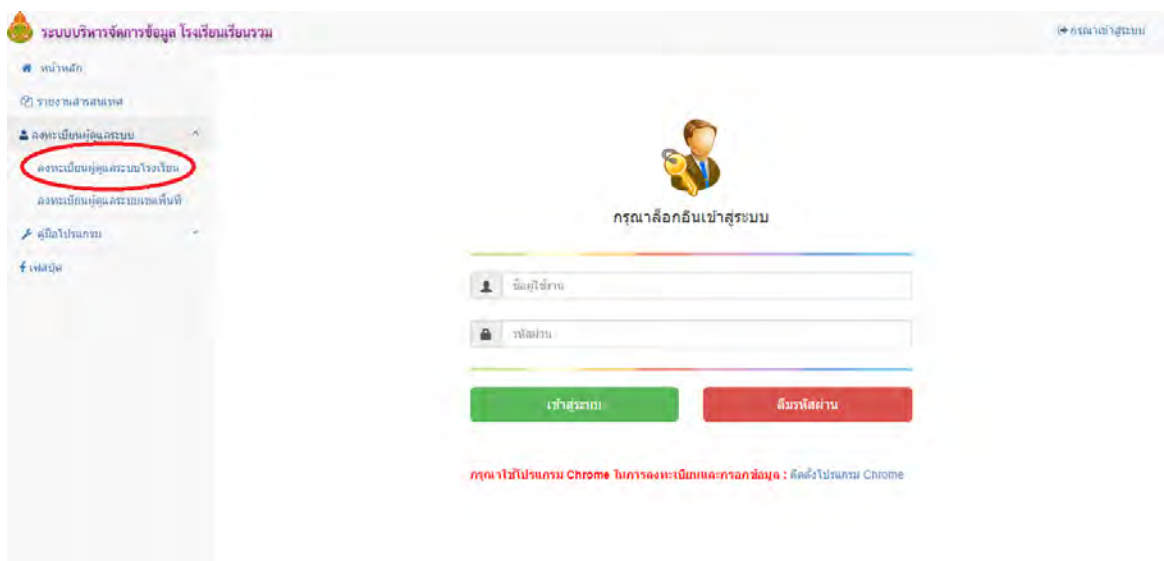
ระบบบริหารจัดการข้อมูล โรงเรียนเรียนรวม

กรุณาเข้าสู่ระบบ

หน้าหลัก

รายงานสารสนเทศ

ลงทะเบียนผู้ดูแลระบบ

ลงทะเบียนผู้ดูแลระบบโรงเรียน

ลงทะเบียนผู้ดูแลระบบเขตพื้นที่

คู่มือโปรแกรม

เฟสบุ๊ค

กรุณาล็อกอินเข้าสู่ระบบ

ชื่อผู้ใช้งาน

รหัสผ่าน

เข้าสู่ระบบ

ลืมรหัสผ่าน

กรุณาใช้โปรแกรม Chrome ในการลงทะเบียนและกรอกข้อมูล : ติดตั้งโปรแกรม Chrome